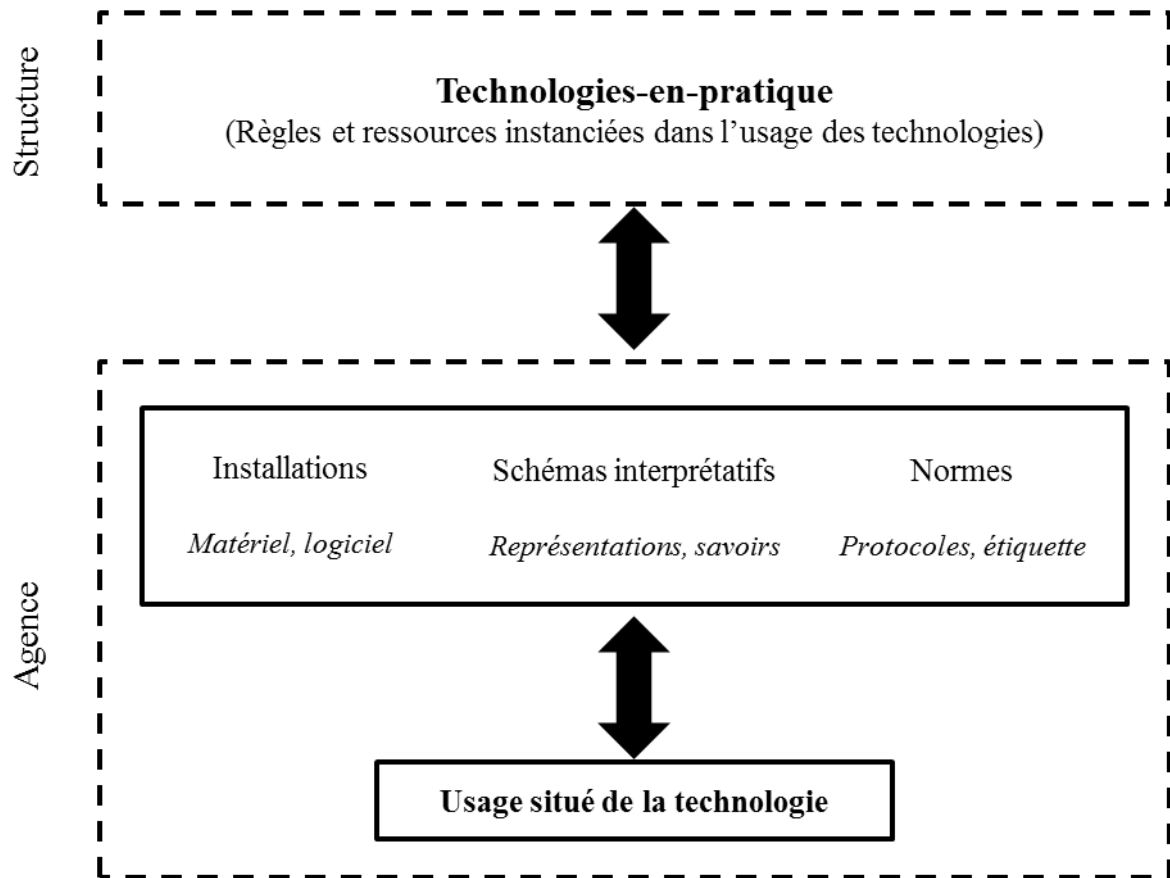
Structure

**Technologies-en-pratique**
(Règles et ressources instanciées dans l’usage des technologies)

Agence

Installations
*Matériel, logiciel*

Schémas interprétatifs
*Représentations, savoirs*

Normes
*Protocoles, étiquette*

**Usage situé de la technologie**